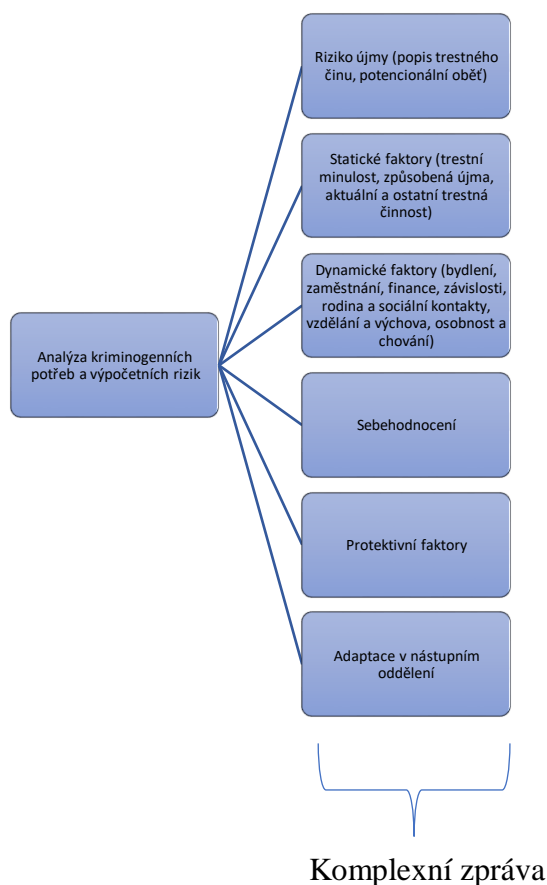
Analýza kriminogenních potřeb a výpočetních rizik

Riziko újmy (popis trestného činu, potencionální oběť)

Statické faktory (trestní minulost, způsobená újma, aktuální a ostatní trestná činnost)

Dynamické faktory (bydlení, zaměstnání, finance, závislosti, rodina a sociální kontakty, vzdělání a výchova, osobnost a chování)

Sebehodnocení

Protektivní faktory

Adaptace v nástupním oddělení

Komplexní zpráva